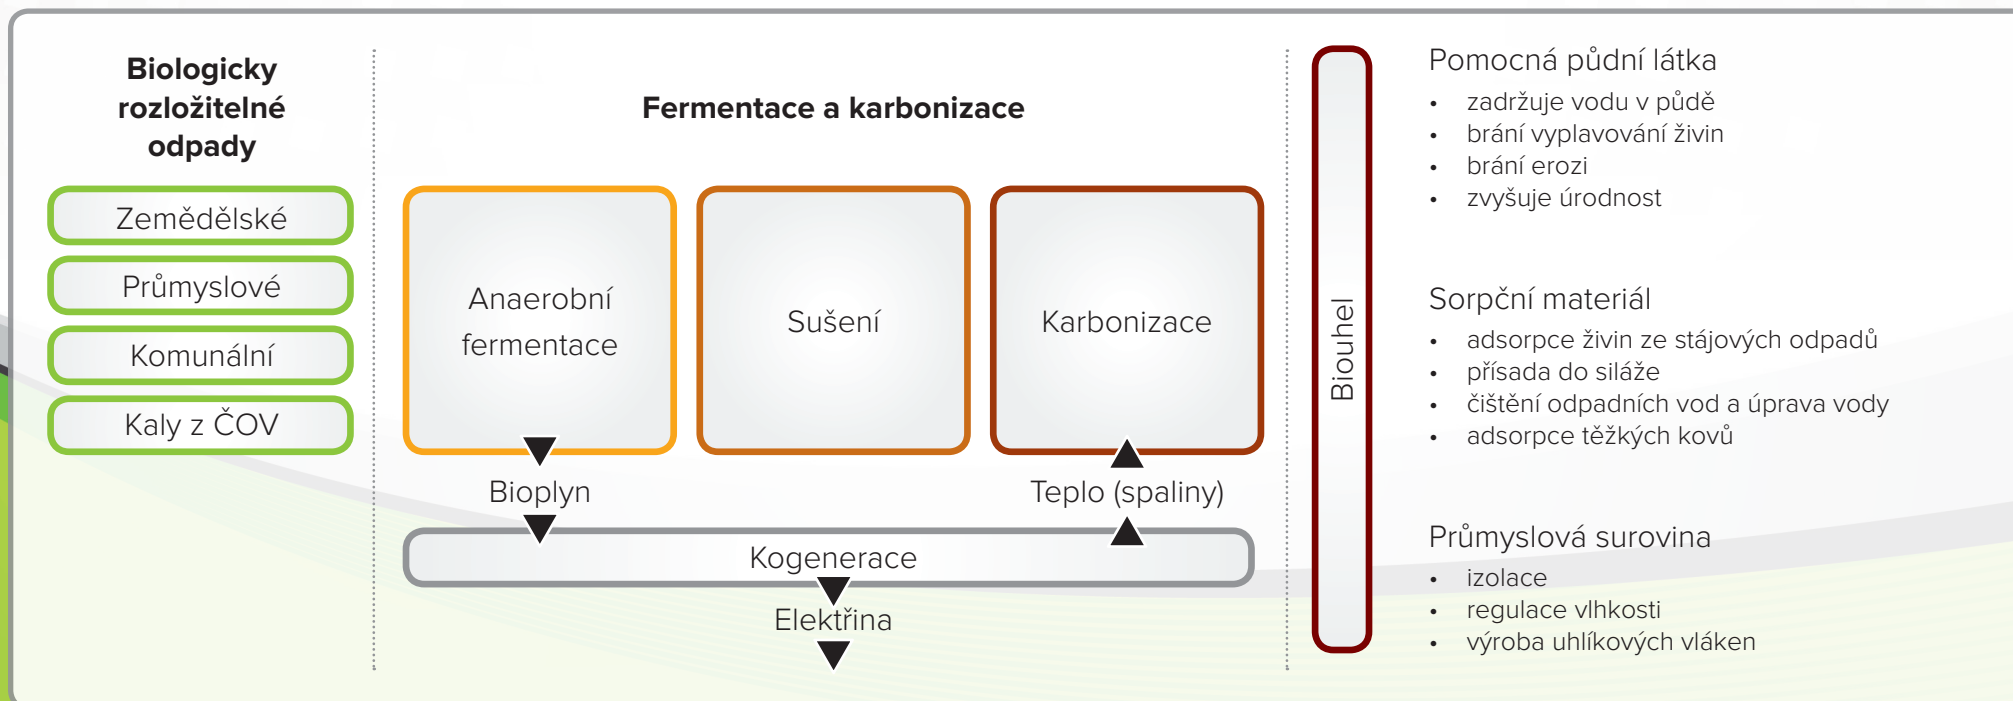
Biologicky rozložitelné odpady

Zemědělské

Průmyslové

Komunální

Kaly z ČOV

Fermentace a karbonizace

Anaerobní fermentace

Sušení

Karbonizace

Bioplyn

Teplo (spaliny)

Kogenerace

Elektřina

Biouhel

Pomocná půdní látka
- zadržuje vodu v půdě
- brání vyplavování živin
- brání erozi
- zvyšuje úrodnost

Sorpční materiál
- adsorpce živin ze stájových odpadů
- přísada do siláže
- čištění odpadních vod a úprava vody
- adsorpce těžkých kovů

Průmyslová surovina
- izolace
- regulace vlhkosti
- výroba uhlíkových vláken